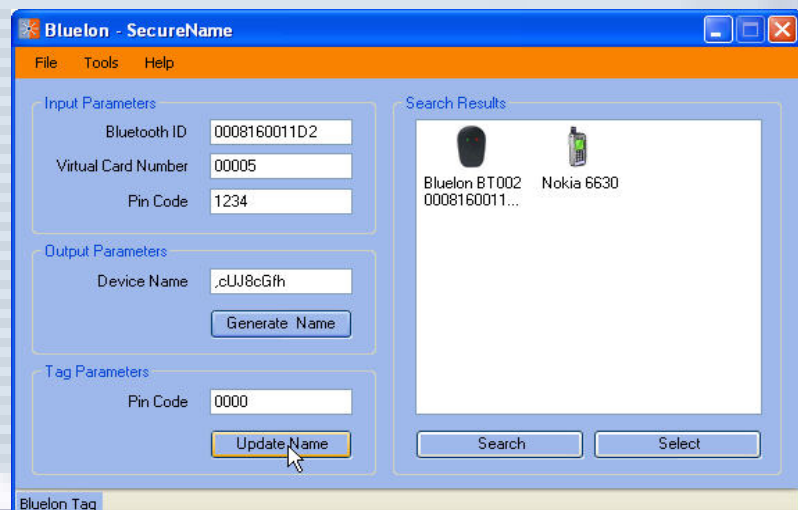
Bluelon - SecureName

File Tools Help

Input Parameters

Bluetooth ID 0008160011D2

Virtual Card Number 00005

Pin Code 1234

Output Parameters

Device Name ,cUJ8cGfh

Generate Name

Tag Parameters

Pin Code 0000

Update Name

Search Results

Bluelon BT002 0008160011...

Nokia 6630

Search

Select

Bluelon Tag